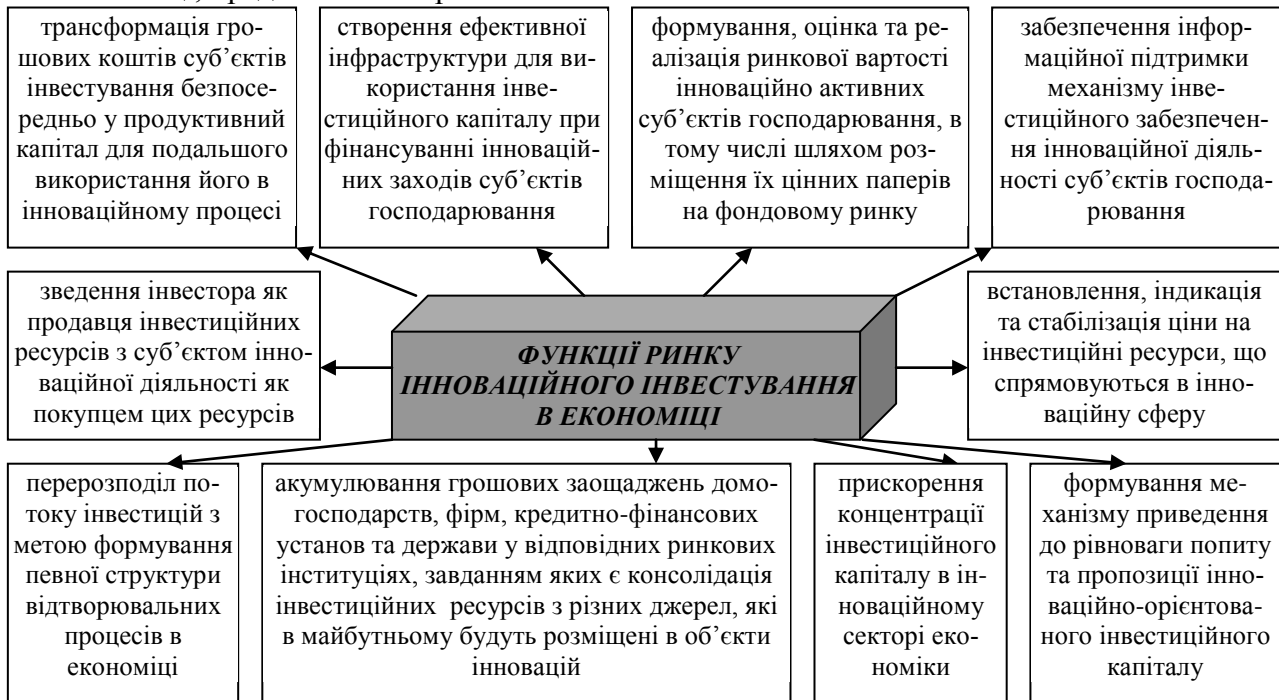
ФУНКЦІЇ РИНКУ ІННОВАЦІЙНОГО ІНВЕСТУВАННЯ В ЕКОНОМІЦІ

трансформація грошових коштів суб'єктів інвестування безпосередньо у продуктивний капітал для подальшого використання його в інноваційному процесі

створення ефективної інфраструктури для використання інвестиційного капіталу при фінансуванні інноваційних заходів суб'єктів господарювання

формування, оцінка та реалізація ринкової вартості інноваційно активних суб'єктів господарювання, в тому числі шляхом розміщення їх цінних паперів на фондовому ринку

забезпечення інформаційної підтримки механізму інвестиційного забезпечення інноваційної діяльності суб'єктів господарювання

зведення інвестора як продавця інвестиційних ресурсів з суб'єктом інноваційної діяльності як покупцем цих ресурсів

встановлення, індикація та стабілізація ціни на інвестиційні ресурси, що спрямовуються в інноваційну сферу

перерозподіл потоку інвестицій з метою формування певної структури відтворювальних процесів в економіці

акумулювання грошових заощаджень домогосподарств, фірм, кредитно-фінансових установ та держави у відповідних ринкових інституціях, завданням яких є консолідація інвестиційних ресурсів з різних джерел, які в майбутньому будуть розміщені в об'єкти інновацій

прискорення концентрації інвестиційного капіталу в інноваційному секторі економіки

формування механізму приведення до рівноваги попиту та пропозиції інноваційно-орієнтованого інвестиційного капіталу